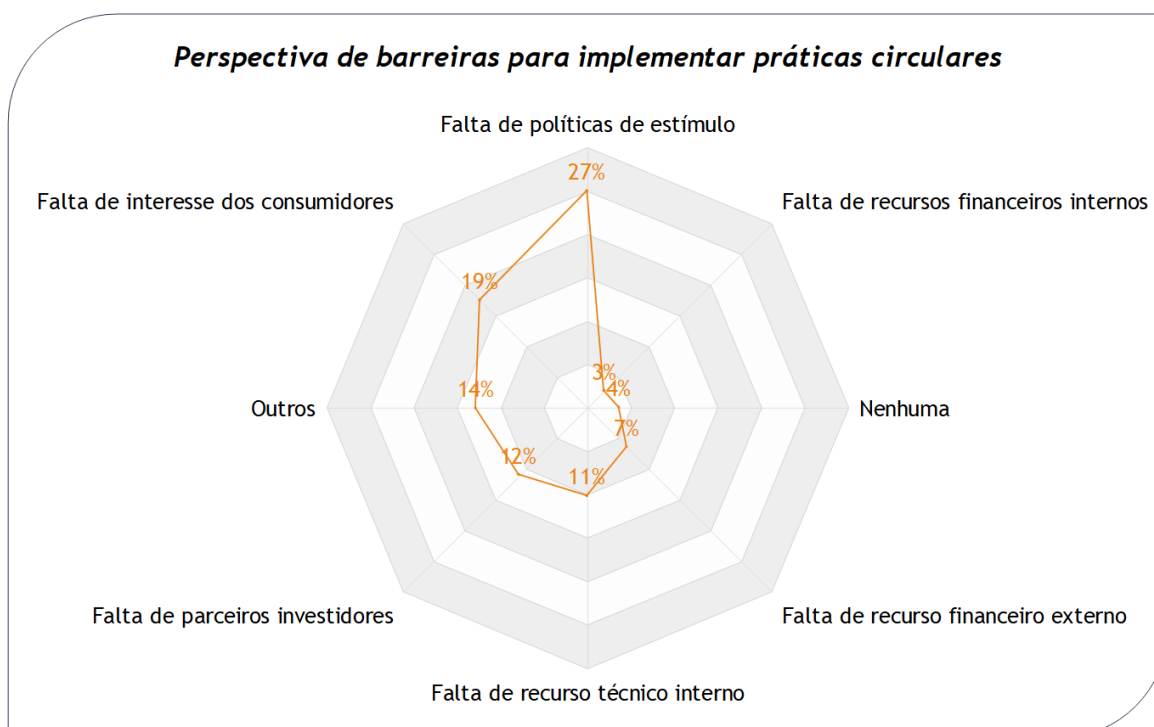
Perspectiva de barreiras para implementar práticas circulares

Falta de políticas de estímulo
27%
Falta de recursos financeiros internos
3%
Nenhuma
4%
Falta de recurso financeiro externo
7%
Falta de recurso técnico interno
11%
Falta de parceiros investidores
12%
Outros
14%
Falta de interesse dos consumidores
19%